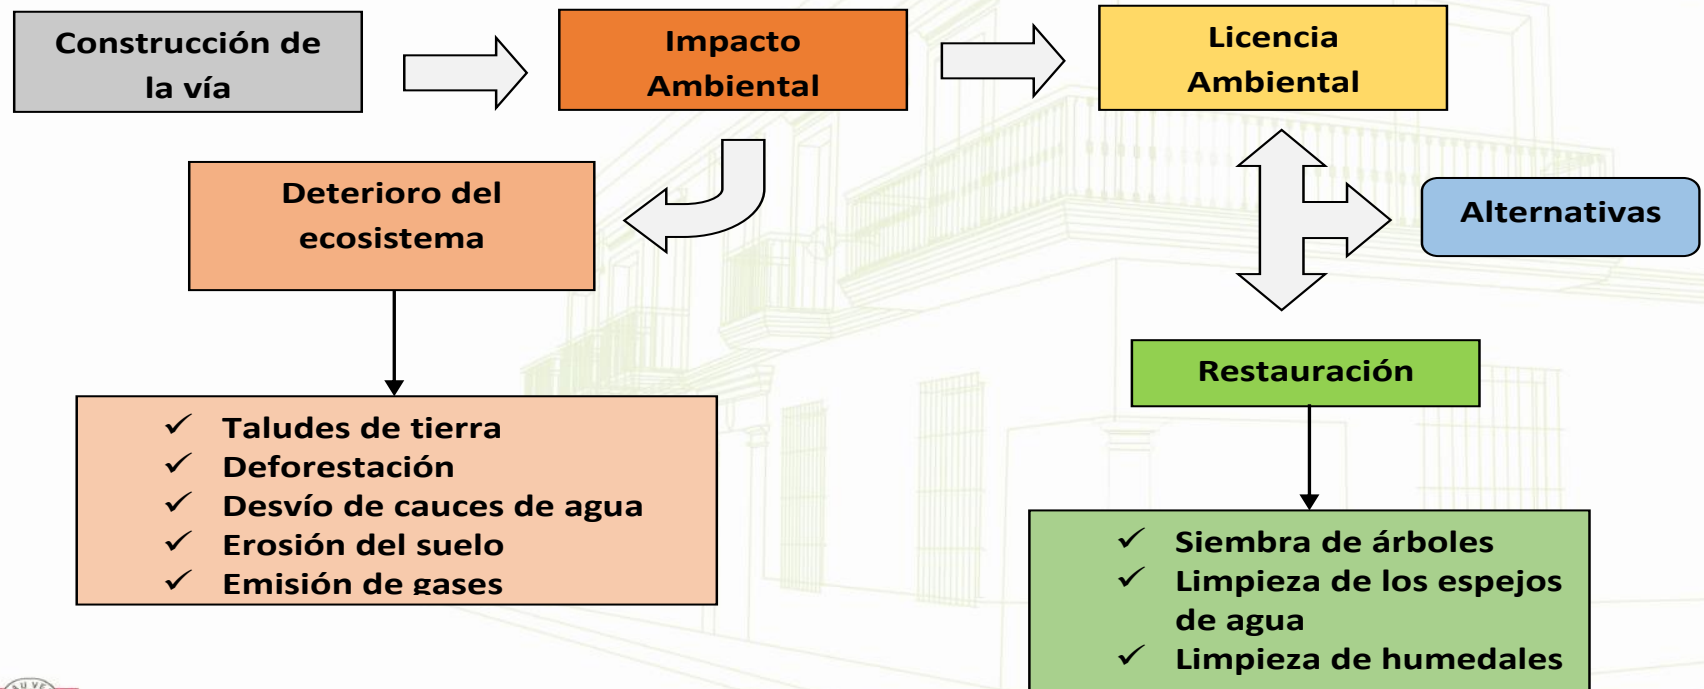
Construcción de la vía

Impacto Ambiental

Licencia Ambiental

Deterioro del ecosistema

Alternativas

Restauración

✓ Taludes de tierra
✓ Deforestación
✓ Desvío de cauces de agua
✓ Erosión del suelo
✓ Emisión de gases

✓ Siembra de árboles
✓ Limpieza de los espejos de agua
✓ Limpieza de humedales